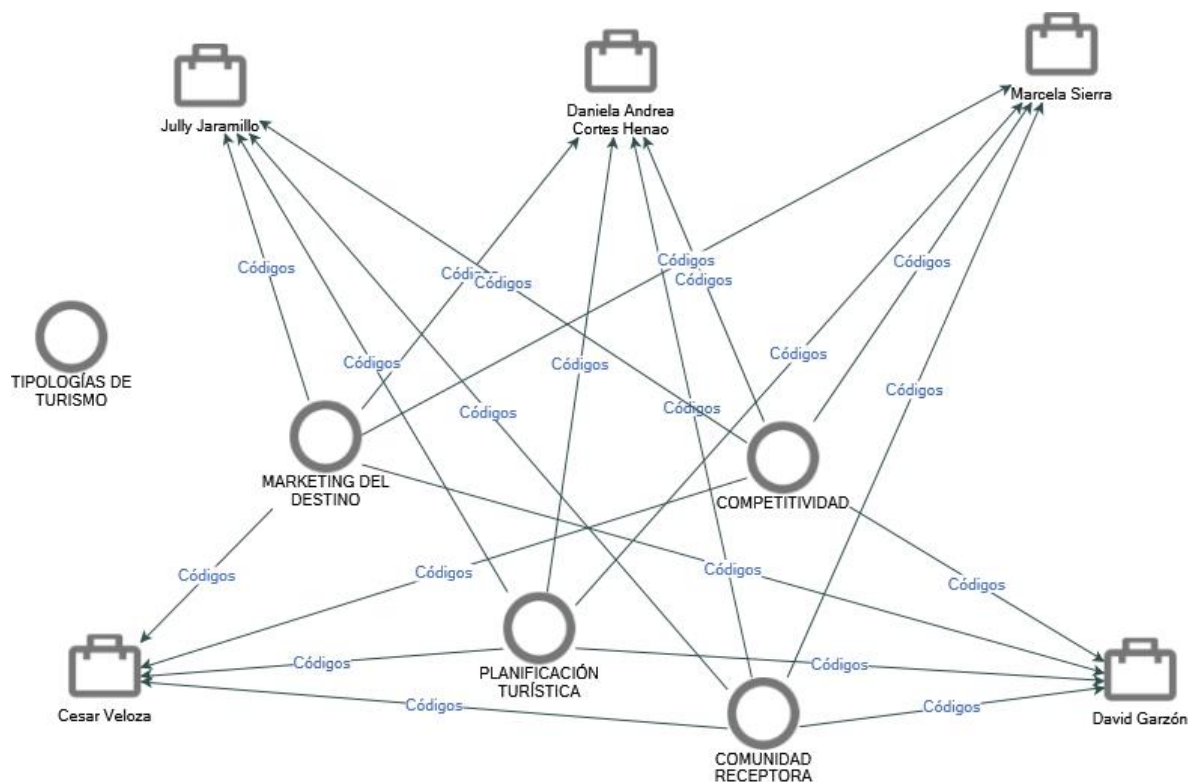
Jully Jaramillo

Daniela Andrea Cortes Henao

Marcela Sierra

TIPOLOGÍAS DE TURISMO

Códigos

Códi---

Códigos

Códigos

Códigos

Códigos

Códigos

Códigos

Códigos

Códigos

Códigos

Códigos

MARKETING DEL DESTINO

COMPETITIVIDAD

Códigos

Códigos

Códigos

Códigos

Códigos

Códigos

Códigos

Códigos

PLANIFICACIÓN TURÍSTICA

COMUNIDAD RECEPTORA

Cesar Veloza

David Garzón